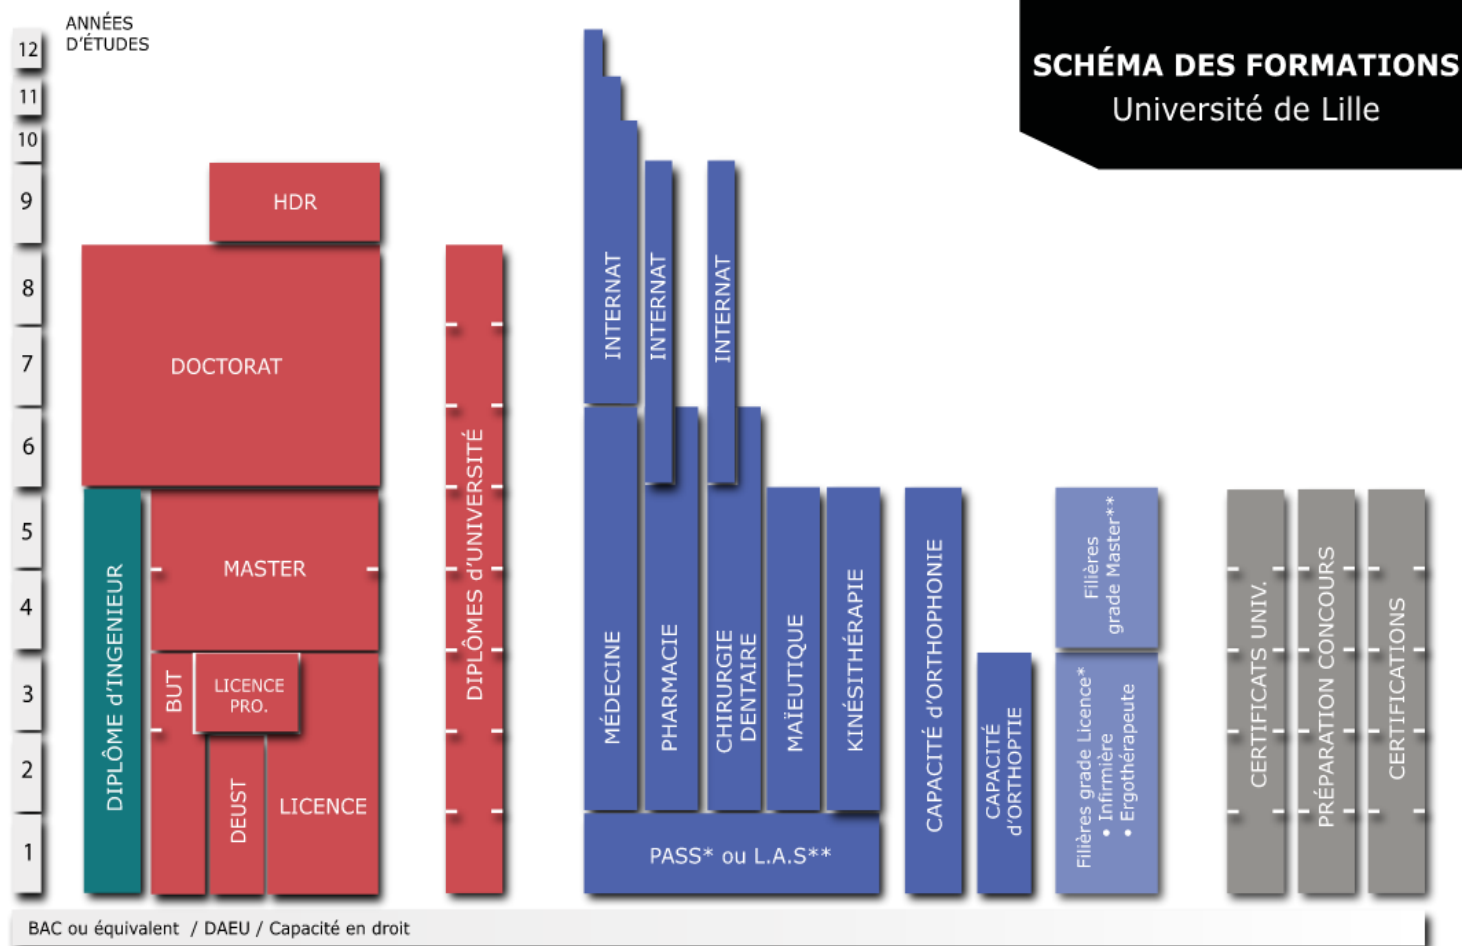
SCHÉMA DES FORMATIONS
Université de Lille

ANNÉES D'ÉTUDES

12
11
10
9
8
7
6
5
4
3
2
1

HDR

DOCTORAT

MASTER

DIPLÔME d'INGENIEUR

BUT

LICENCE PRO.

DEUST

LICENCE

DIPLÔMES d'UNIVERSITÉ

INTERNAT

INTERNAT

INTERNAT

MÉDECINE

PHARMACIE

CHIRURGIE DENTAIRE

MAÏEUTIQUE

KINÉSITHÉRAPIE

PASS* ou L.A.S**

CAPACITÉ d'ORTHOPHONIE

CAPACITÉ d'ORTHOPTIE

Filières grade Master**

Filières grade Licence*
• Infirmière
• Ergothérapeute

CERTIFICATS UNIV.

PRÉPARATION CONCOURS

CERTIFICATIONS

BAC ou équivalent / DAEU / Capacité en droit